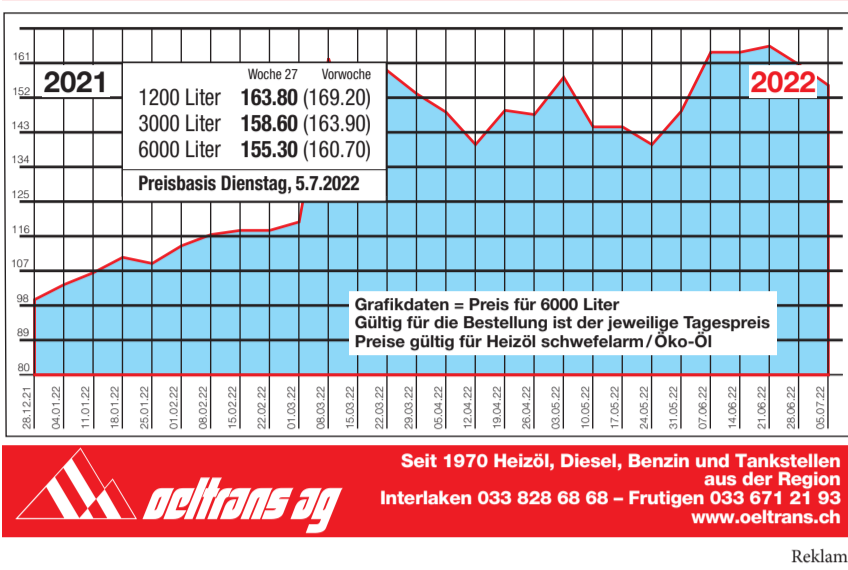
161
152
143
134
125
116
107
98
89
80

2021

| | Woche 27 | Vorwoche |
|---|---|---|
| 1200 Liter | 163.80 | (169.20) |
| 3000 Liter | 158.60 | (163.90) |
| 6000 Liter | 155.30 | (160.70) |

Preisbasis Dienstag, 5.7.2022

2022

Grafikdaten = Preis für 6000 Liter
Gültig für die Bestellung ist der jeweilige Tagespreis
Preise gültig für Heizöl schwefelarm / Öko-Öl

28.12.21 04.01.22 11.01.22 18.01.22 25.01.22 01.02.22 08.02.22 15.02.22 22.02.22 01.03.22 08.03.22 15.03.22 22.03.22 29.03.22 05.04.22 12.04.22 19.04.22 26.04.22 03.05.22 10.05.22 17.05.22 24.05.22 31.05.22 07.06.22 14.06.22 21.06.22 28.06.22 05.07.22

oeltrans ag

Seit 1970 Heizöl, Diesel, Benzin und Tankstellen aus der Region
Interlaken 033 828 68 68 – Frutigen 033 671 21 93
www.oeltrans.ch

Reklam